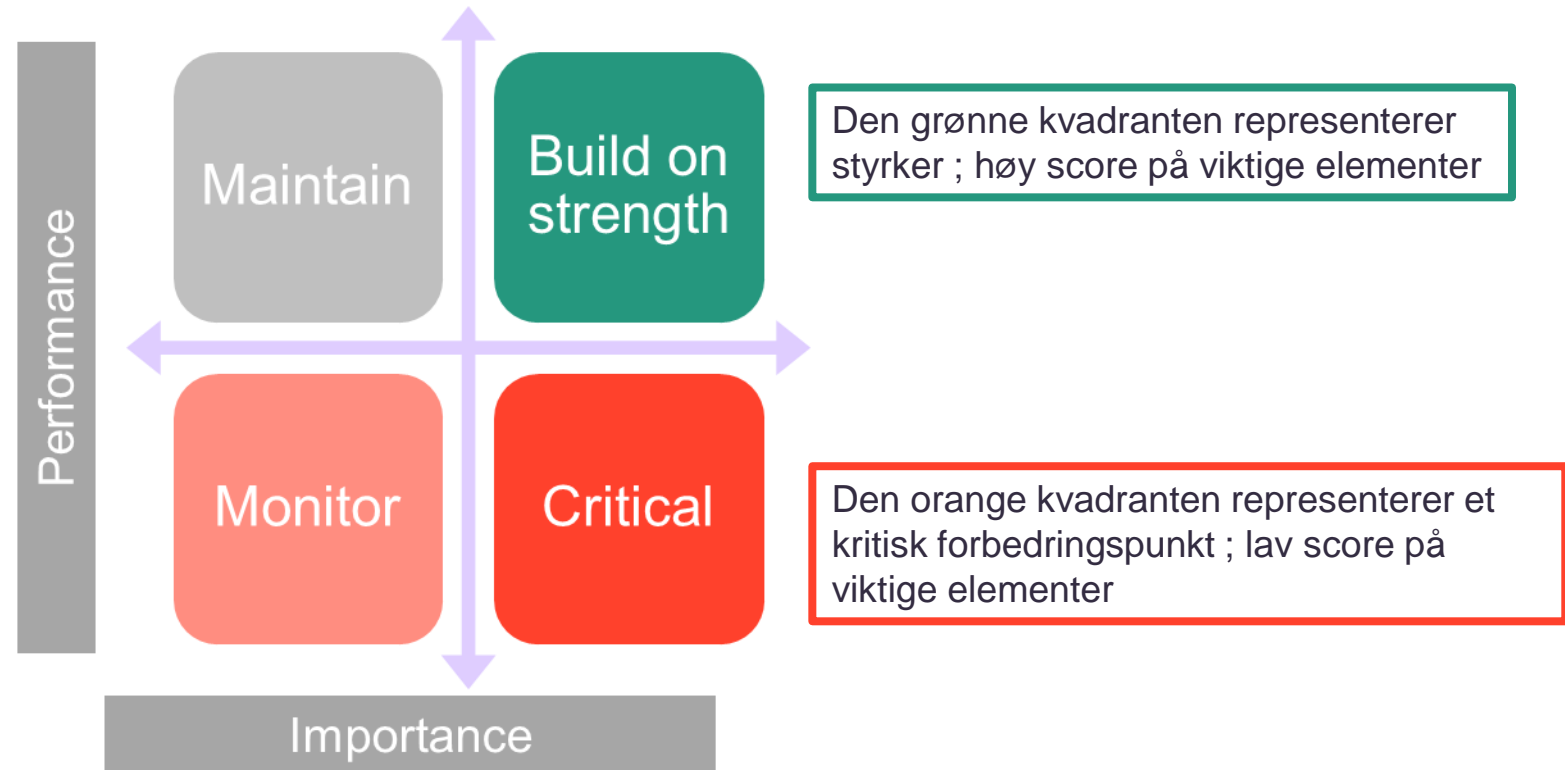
Performance

Maintain

Build on strength

Den grønne kvadranten representerer styrker ; høy score på viktige elementer

Monitor

Critical

Den orange kvadranten representerer et kritisk forbedringspunkt ; lav score på viktige elementer

Importance